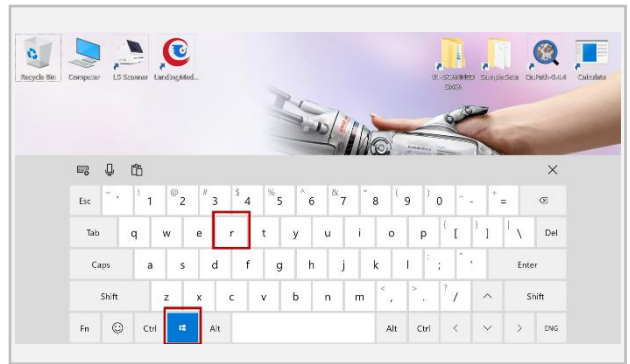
Recycle Bin Computer LS Scanner LandingMed...

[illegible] SampleData OroPath-0.4.4 Calculator

×

Esc ~ ` ! 1 @ 2 # 3 $ 4 % 5 ^ 6 & 7 * 8 ( 9 ) 0 _ - + =

Tab q w e r t y u i o p { [ } ] | \ Del

Caps a s d f g h j k l : ; " ' Enter

Shift z x c v b n m < , > . ? / ^ Shift

Fn Ctrl Alt Alt Ctrl < ∨ > ENG